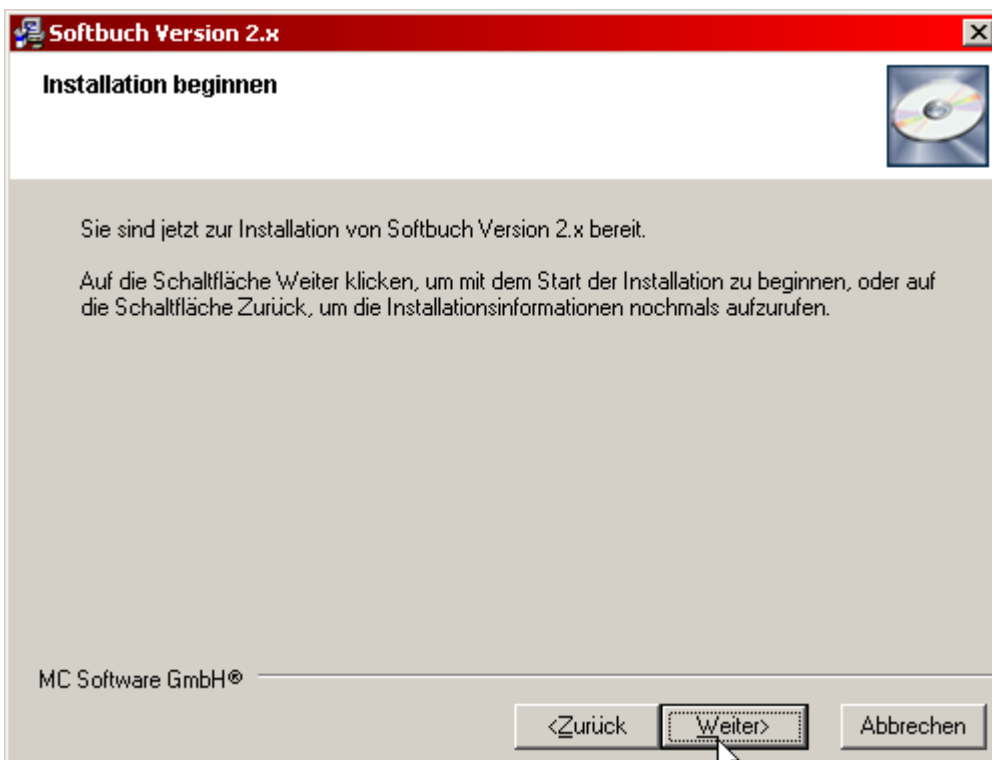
Softbuch Version 2.x

Installation beginnen

Sie sind jetzt zur Installation von Softbuch Version 2.x bereit.

Auf die Schaltfläche Weiter klicken, um mit dem Start der Installation zu beginnen, oder auf die Schaltfläche Zurück, um die Installationsinformationen nochmals aufzurufen.

MC Software GmbH®

<Zurück | Weiter> | Abbrechen